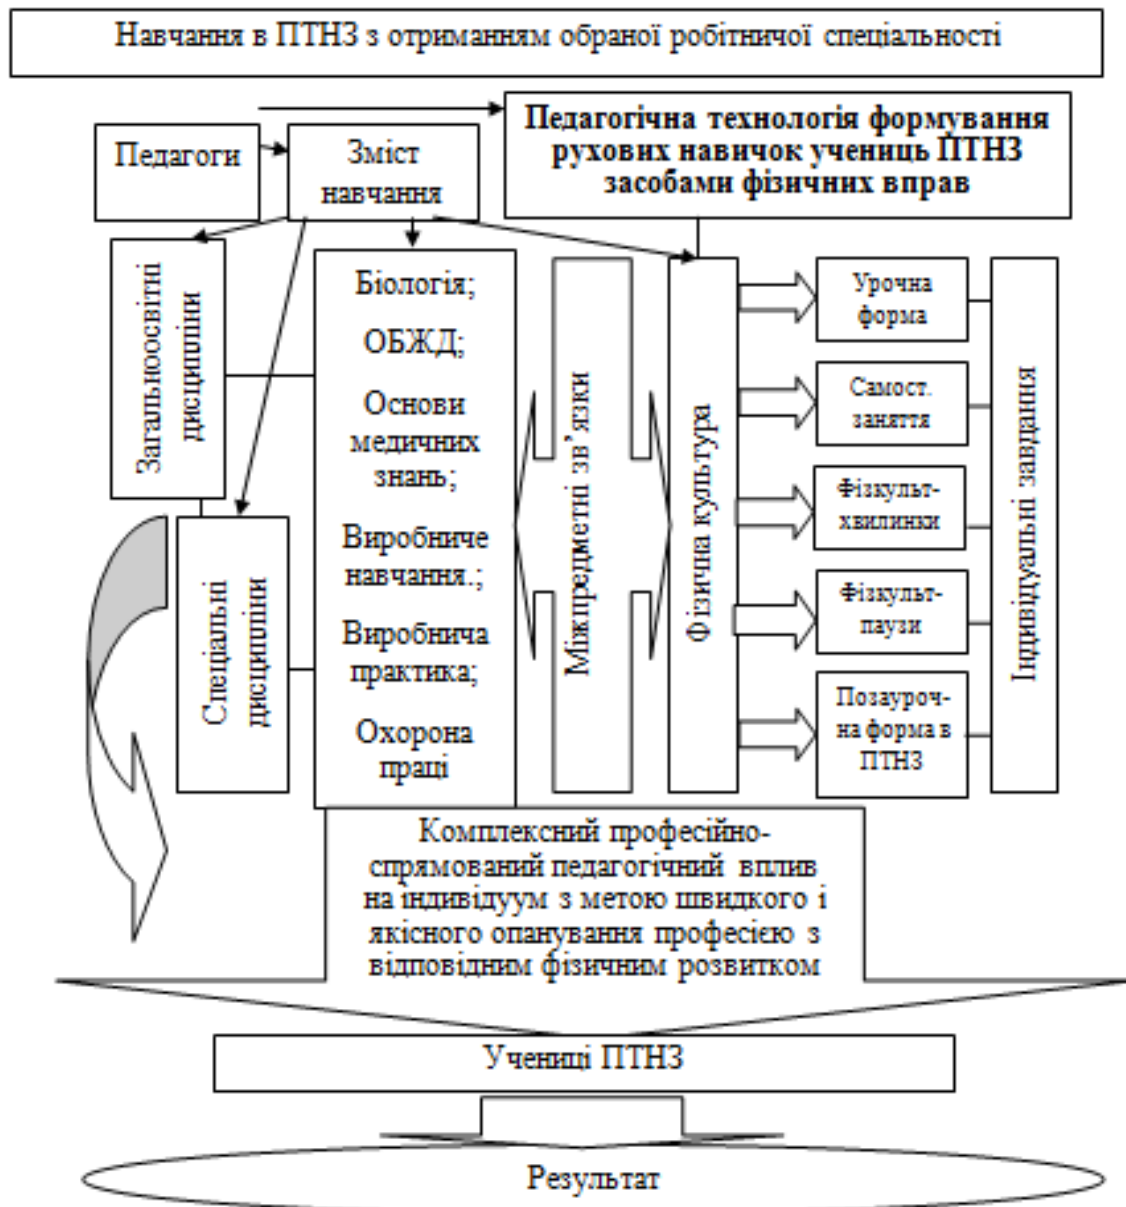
Навчання в ПТНЗ з отриманням обраної робітничої спеціальності

Педагогічна технологія формування рухових навичок учениць ПТНЗ засобами фізичних вправ

Педагоги

Зміст навчання

Загальноосвітні дисципліни

Біологія;

ОБЖД;

Основи медичних знань;

Виробниче навчання.;

Виробнича практика;

Охорона праці

Міжпредметні зв'язки

Фізична культура

Урочна форма

Самост. заняття

Фізкульт-хвилинки

Фізкульт-паузи

Позаурочна форма в ПТНЗ

Індивідуальні завдання

Спеціальні дисципліни

Комплексний професійно-спрямований педагогічний вплив на індивідуум з метою швидкого і якісного опанування професією з відповідним фізичним розвитком

Учениці ПТНЗ

Результат